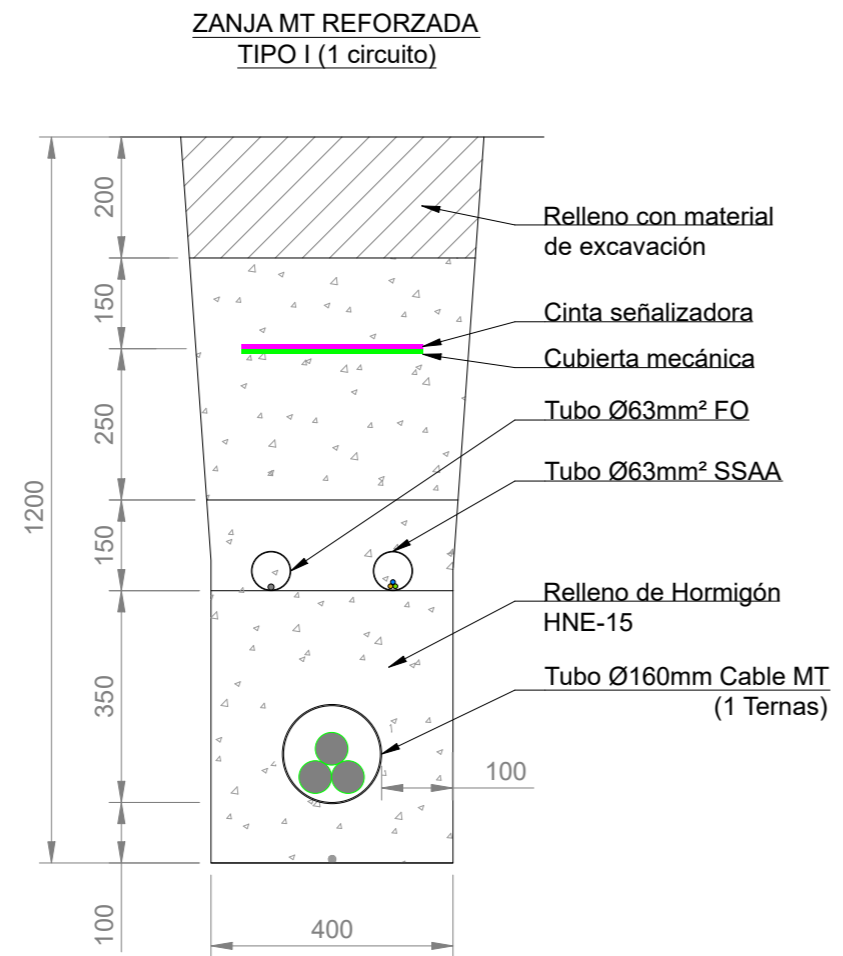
ZANJA MT REFORZADA
TIPO I (1 circuito)

1200
200
150
250
150
350
100

Relleno con material de excavación

Cinta señalizadora

Cubierta mecánica

Tubo Ø63mm² FO

Tubo Ø63mm² SSAA

Relleno de Hormigón HNE-15

Tubo Ø160mm Cable MT (1 Ternas)

100

400